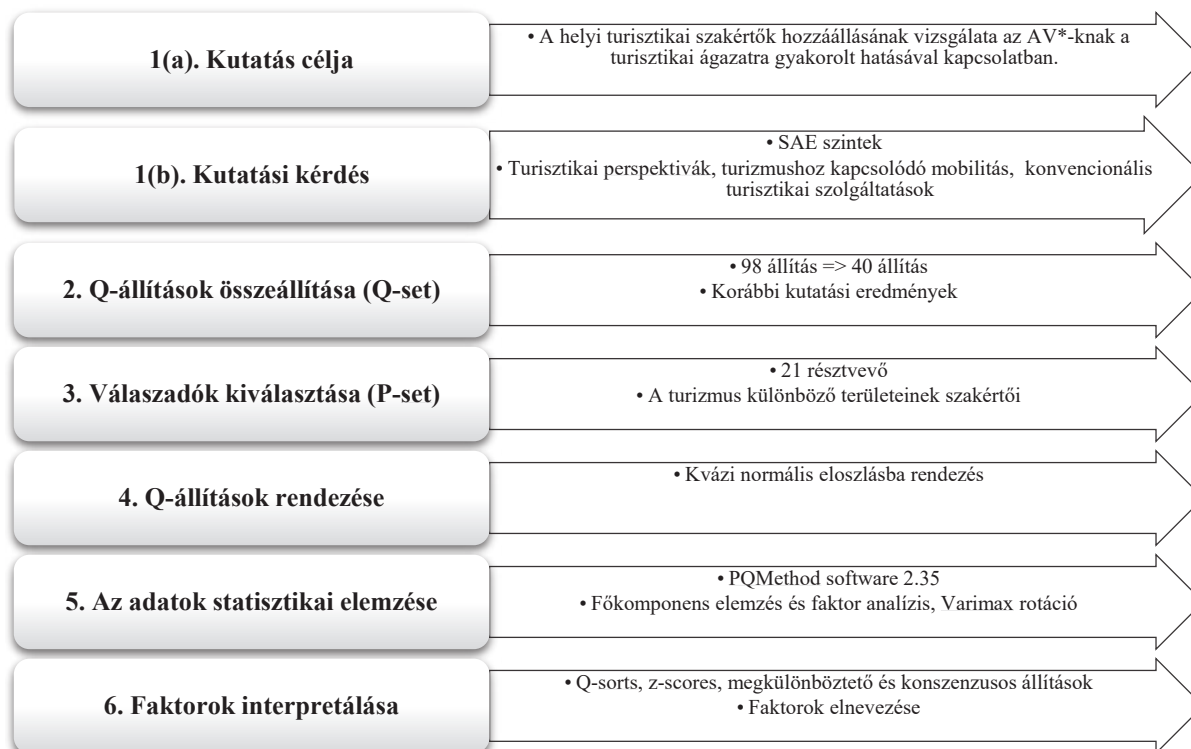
1(a). Kutatás célja

• A helyi turisztikai szakértők hozzáállásának vizsgálata az AV*-knak a turisztikai ágazatra gyakorolt hatásával kapcsolatban.

1(b). Kutatási kérdés

• SAE szintek

• Turisztikai perspektivák, turizmushoz kapcsolódó mobilitás, konvencionális turisztikai szolgáltatások

2. Q-állítások összeállítása (Q-set)

• 98 állítás => 40 állítás

• Korábbi kutatási eredmények

3. Válaszadók kiválasztása (P-set)

• 21 résztvevő

• A turizmus különböző területeinek szakértői

4. Q-állítások rendezése

• Kvázi normális eloszlásba rendezés

5. Az adatok statisztikai elemzése

• PQMethod software 2.35

• Főkomponens elemzés és faktor analízis, Varimax rotáció

6. Faktorok interpretálása

• Q-sorts, z-scores, megkülönböztető és konszenzusos állítások

• Faktorok elnevezése